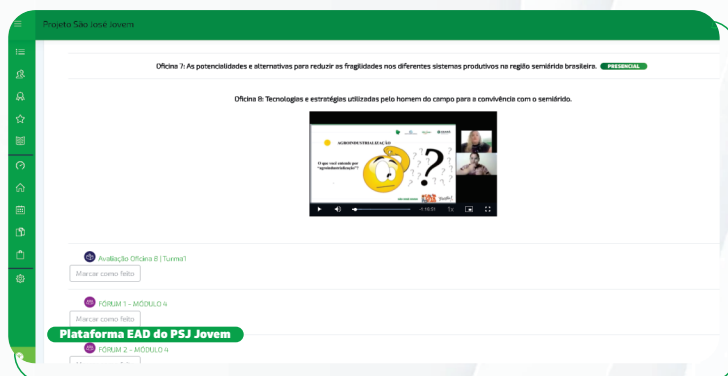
Projeto São José Jovem

Oficina 7: As potencialidades e alternativas para reduzir as fragilidades nos diferentes sistemas produtivos na região semiárido brasileira. PRESENCIAL

Oficina 8: Tecnologias e estratégias utilizadas pelo homem do campo para a convivência com o semiárido.

AGROINDUSTRIALIZAÇÃO

O que você entende por "agroindustrialização"?

-1:10:51 1x

Avaliação Oficina 8 | Turma1

Marcar como feito

FÓRUM 1 - MÓDULO 4

Marcar como feito

Plataforma EAD do PSJ Jovem

FÓRUM 2 - MÓDULO 4